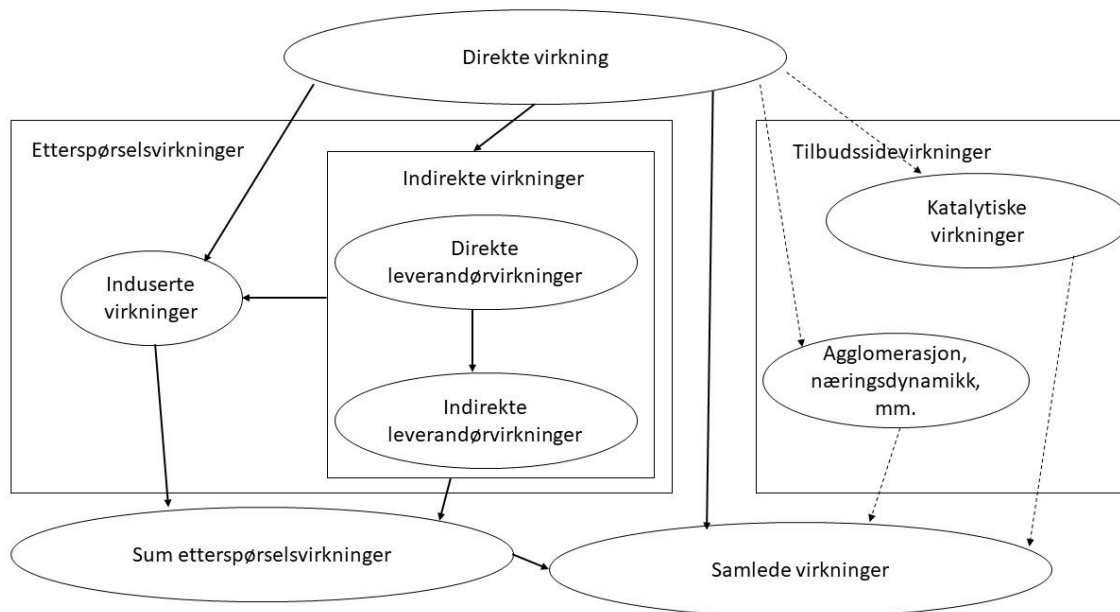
Direkte virkning

Etterspørselsvirkninger

Indirekte virkninger

Direkte leverandørvirkninger

Induserte virkninger

Indirekte leverandørvirkninger

Tilbudssidevirkninger

Katalytiske virkninger

Agglomerasjon, næringsdynamikk, mm.

Sum etterspørselsvirkninger

Samlede virkninger